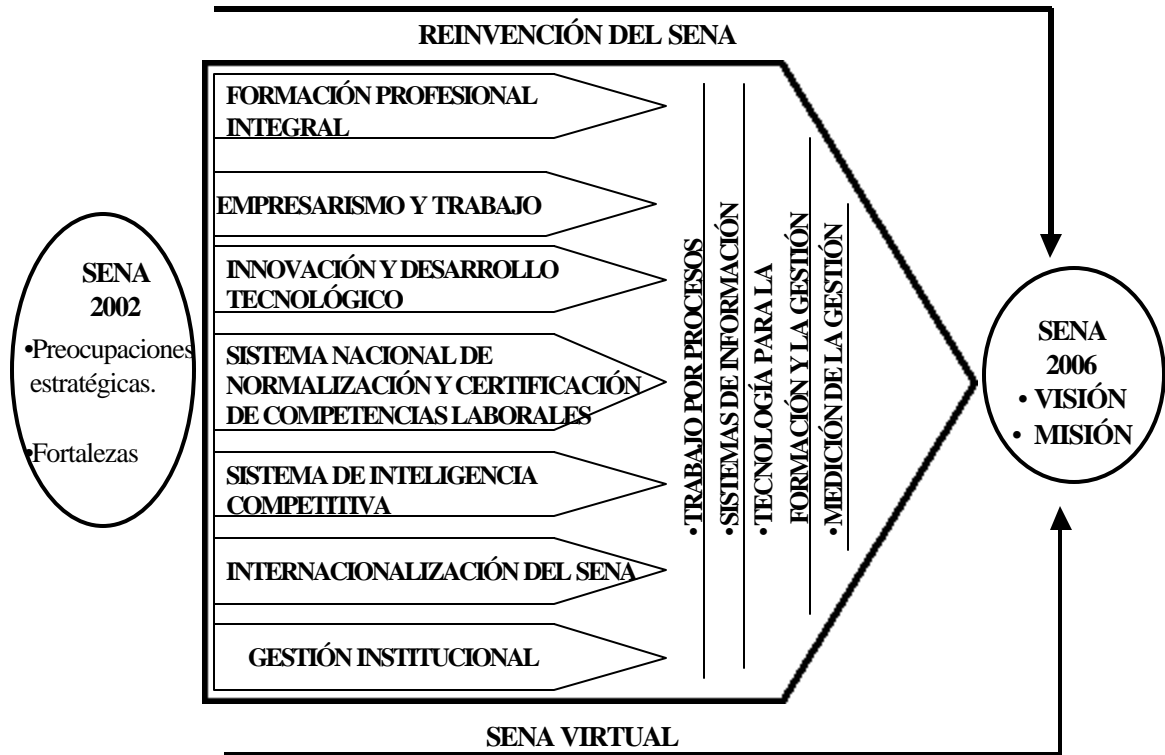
REINVENCIÓN DEL SENA

SENA
2002
•Preocupaciones estratégicas.
•Fortalezas

FORMACIÓN PROFESIONAL INTEGRAL

EMPRESARISMO Y TRABAJO

INNOVACIÓN Y DESARROLLO TECNOLÓGICO

SISTEMA NACIONAL DE NORMALIZACIÓN Y CERTIFICACIÓN DE COMPETENCIAS LABORALES

SISTEMA DE INTELIGENCIA COMPETITIVA

INTERNACIONALIZACIÓN DEL SENA

GESTIÓN INSTITUCIONAL

•TRABAJO POR PROCESOS
•SISTEMAS DE INFORMACIÓN
•TECNOLOGÍA PARA LA FORMACIÓN Y LA GESTIÓN
•MEDICIÓN DE LA GESTIÓN

SENA
2006
• VISIÓN
• MISIÓN

SENA VIRTUAL